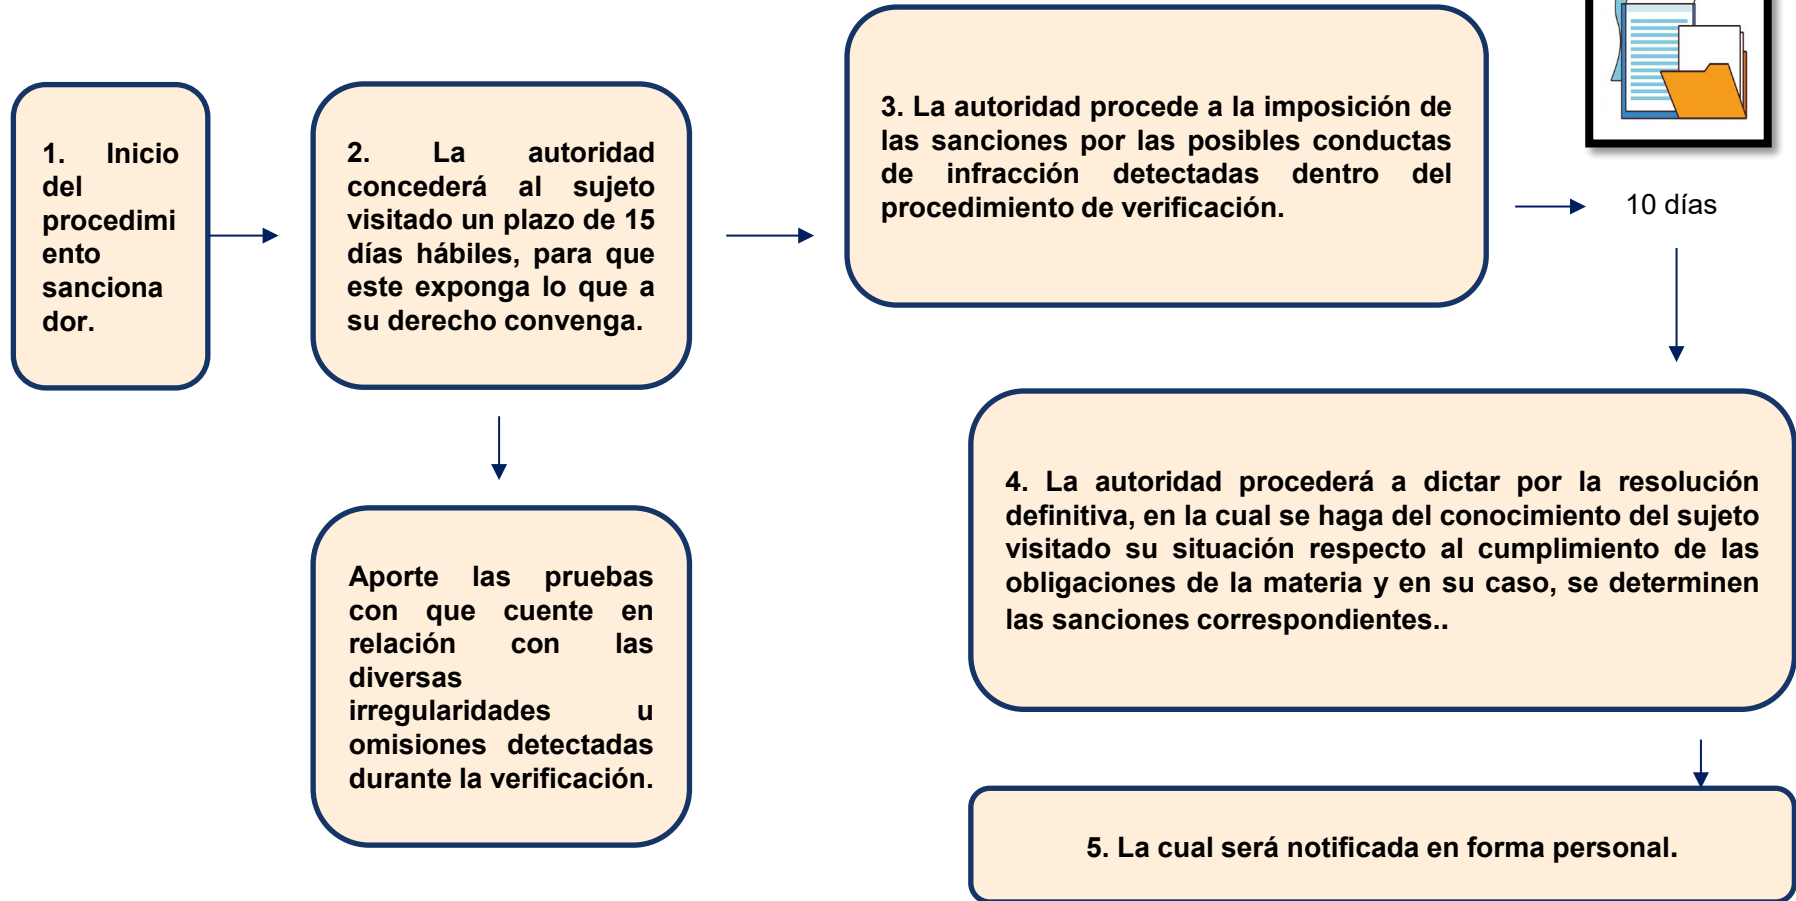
1. Inicio del procedimiento sancionador.

2. La autoridad concederá al sujeto visitado un plazo de 15 días hábiles, para que este exponga lo que a su derecho convenga.

Aporte las pruebas con que cuente en relación con las diversas irregularidades u omisiones detectadas durante la verificación.

3. La autoridad procede a la imposición de las sanciones por las posibles conductas de infracción detectadas dentro del procedimiento de verificación.

10 días

4. La autoridad procederá a dictar por la resolución definitiva, en la cual se haga del conocimiento del sujeto visitado su situación respecto al cumplimiento de las obligaciones de la materia y en su caso, se determinen las sanciones correspondientes..

5. La cual será notificada en forma personal.